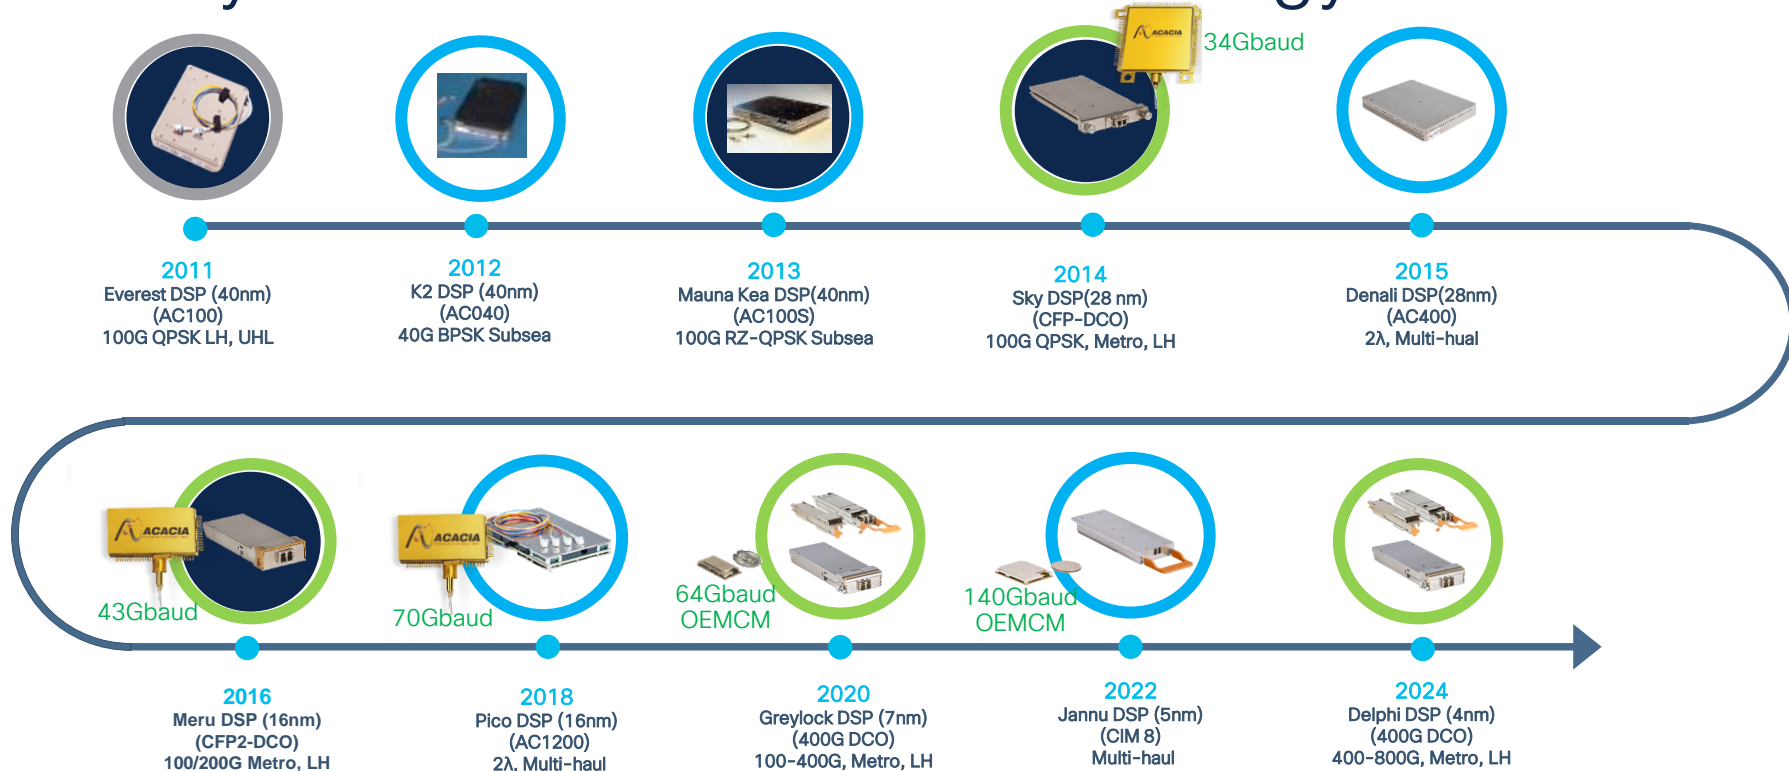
34Gbaud

2011
Everest DSP (40nm)
(AC100)
100G QPSK LH, UHL

2012
K2 DSP (40nm)
(AC040)
40G BPSK Subsea

2013
Mauna Kea DSP(40nm)
(AC100S)
100G RZ-QPSK Subsea

2014
Sky DSP(28 nm)
(CFP-DCO)
100G QPSK, Metro, LH

2015
Denali DSP(28nm)
(AC400)
2λ, Multi-hual

ACACIA
43Gbaud

ACACIA
70Gbaud

64Gbaud
OEMCM

140Gbaud
OEMCM

2016
Meru DSP (16nm)
(CFP2-DCO)
100/200G Metro, LH

2018
Pico DSP (16nm)
(AC1200)
2λ, Multi-haul

2020
Greylock DSP (7nm)
(400G DCO)
100-400G, Metro, LH

2022
Jannu DSP (5nm)
(CIM 8)
Multi-haul

2024
Delphi DSP (4nm)
(400G DCO)
400-800G, Metro, LH